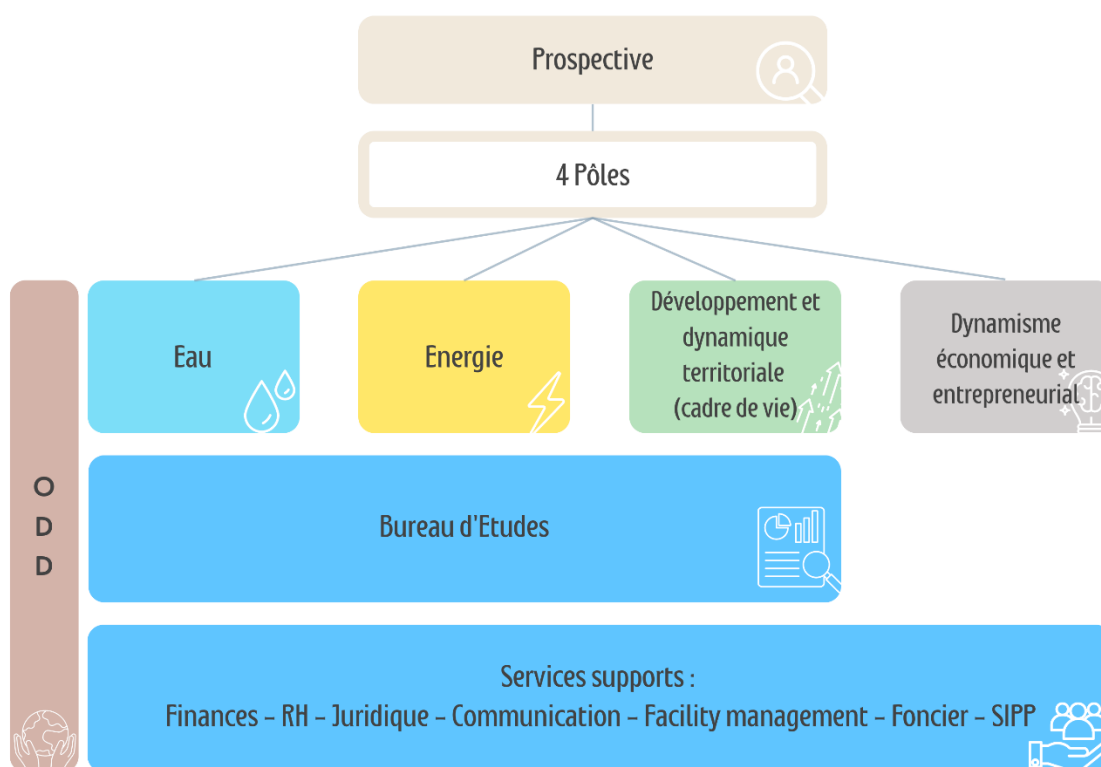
Prospective

4 Pôles

Eau

Energie

Développement et dynamique territoriale (cadre de vie)

Dynamisme économique et entrepreneurial

O D D

Bureau d'Etudes

Services supports :
Finances – RH – Juridique – Communication – Facility management – Foncier – SIPP